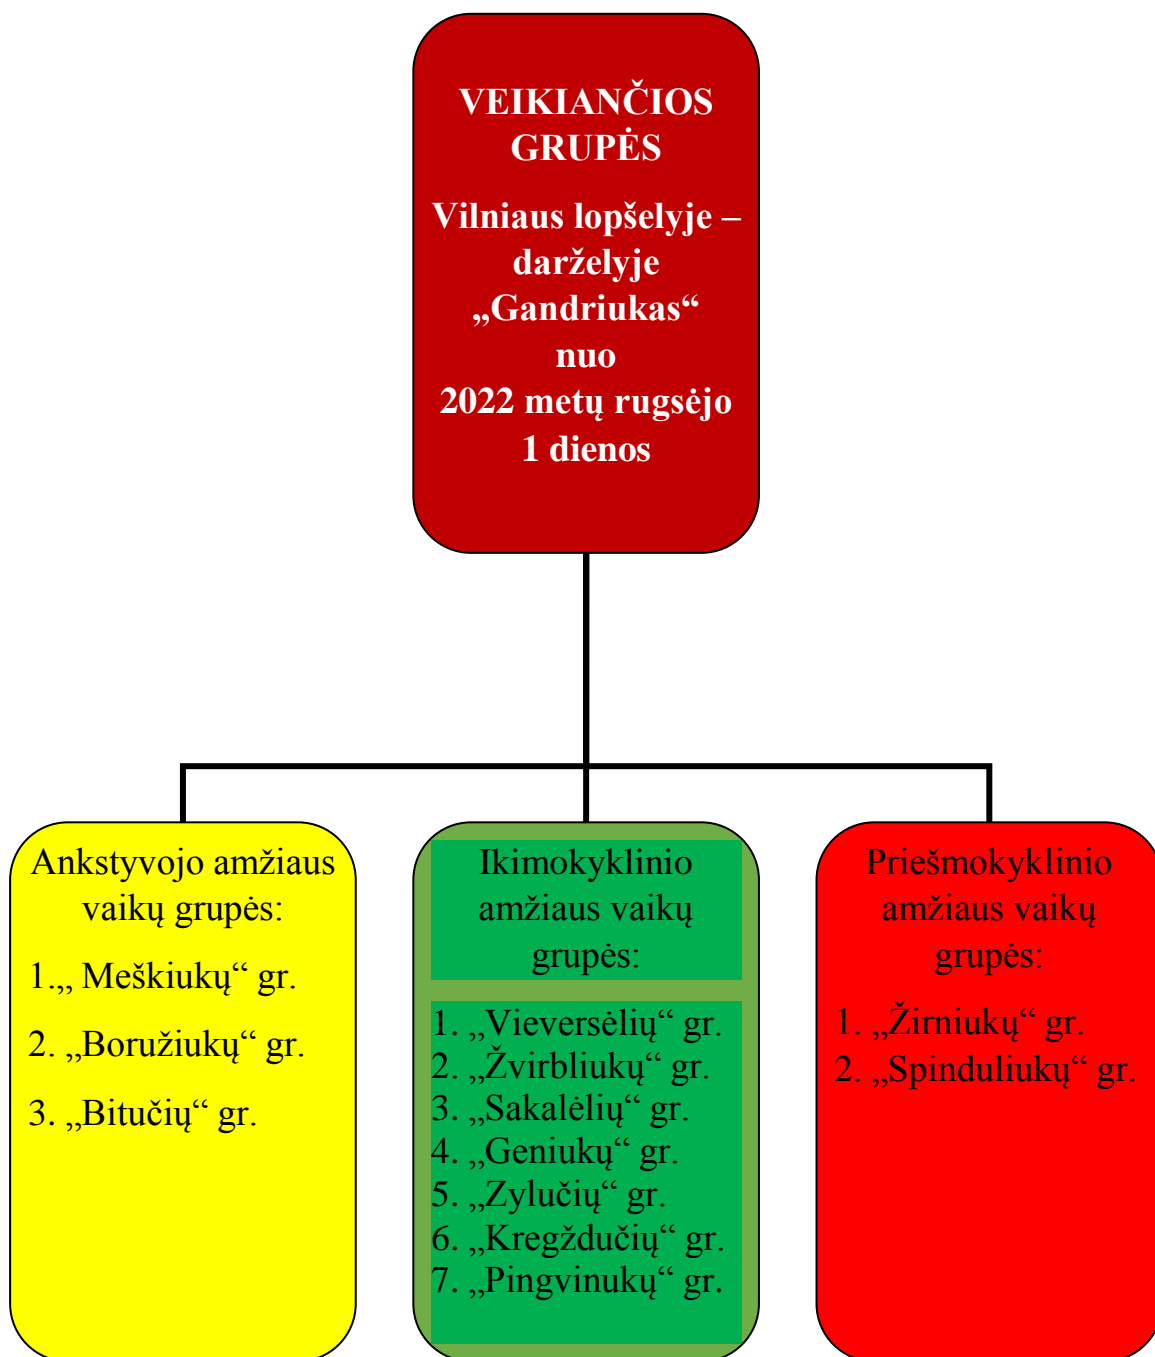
VEIKIANČIOS GRUPĖS

Vilniaus lopšelyje – darželyje „Gandriukas“ nuo 2022 metų rugsėjo 1 dienos

Ankstyvojo amžiaus vaikų grupės:

1.„ Meškiukų“ gr.

2. „Boružiukų“ gr.

3. „Bitučių“ gr.

Ikimokyklinio amžiaus vaikų grupės:

1. „Vieversėlių“ gr.
2. „Žvirbliukų“ gr.
3. „Sakalėlių“ gr.
4. „Geniukų“ gr.
5. „Zylučių“ gr.
6. „Kregždučių“ gr.
7. „Pingvinukų“ gr.

Priešmokyklinio amžiaus vaikų grupės:

1. „Žirniukų“ gr.
2. „Spinduliukų“ gr.